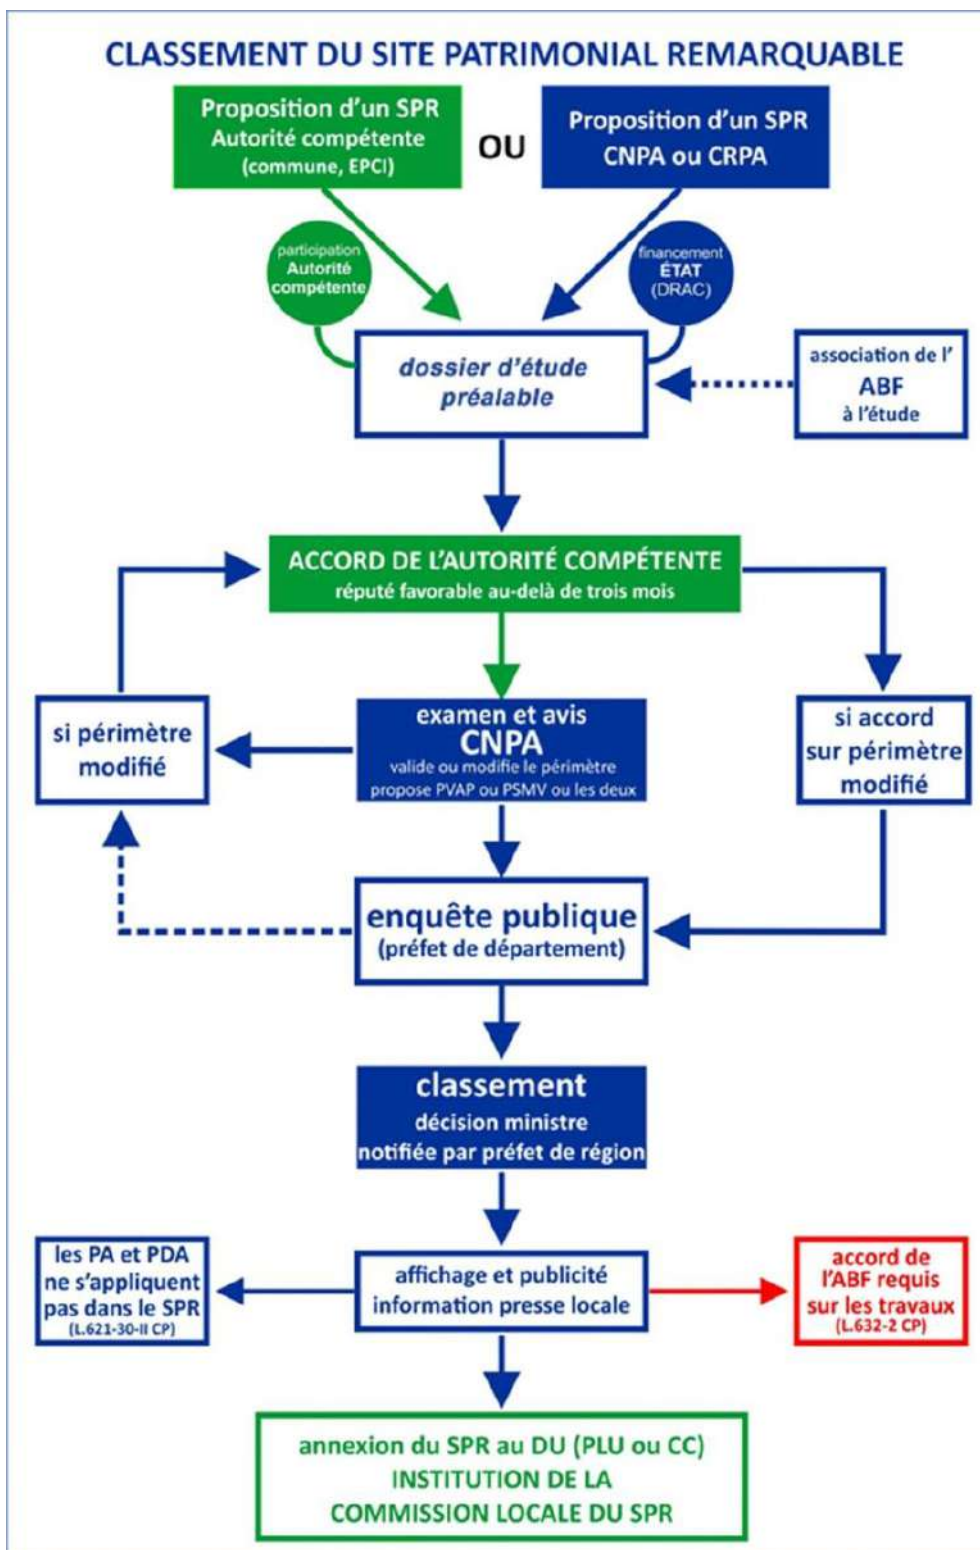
CLASSEMENT DU SITE PATRIMONIAL REMARQUABLE

Proposition d'un SPR
Autorité compétente
(commune, EPCI)

OU

Proposition d'un SPR
CNPA ou CRPA

participation
Autorité
compétente

financement
ÉTAT
(DRAC)

dossier d'étude
préalable

association de l'
ABF
à l'étude

ACCORD DE L'AUTORITÉ COMPÉTENTE
réputé favorable au-delà de trois mois

si périmètre
modifié

examen et avis
CNPA
valide ou modifie le périmètre
propose PVAP ou PSMV ou les deux

si accord
sur périmètre
modifié

enquête publique
(préfet de département)

classement
décision ministre
notifiée par préfet de région

les PA et PDA
ne s'appliquent
pas dans le SPR
(L.621-30-II CP)

affichage et publicité
information presse locale

accord de
l'ABF requis
sur les travaux
(L.632-2 CP)

annexion du SPR au DU (PLU ou CC)
INSTITUTION DE LA
COMMISSION LOCALE DU SPR